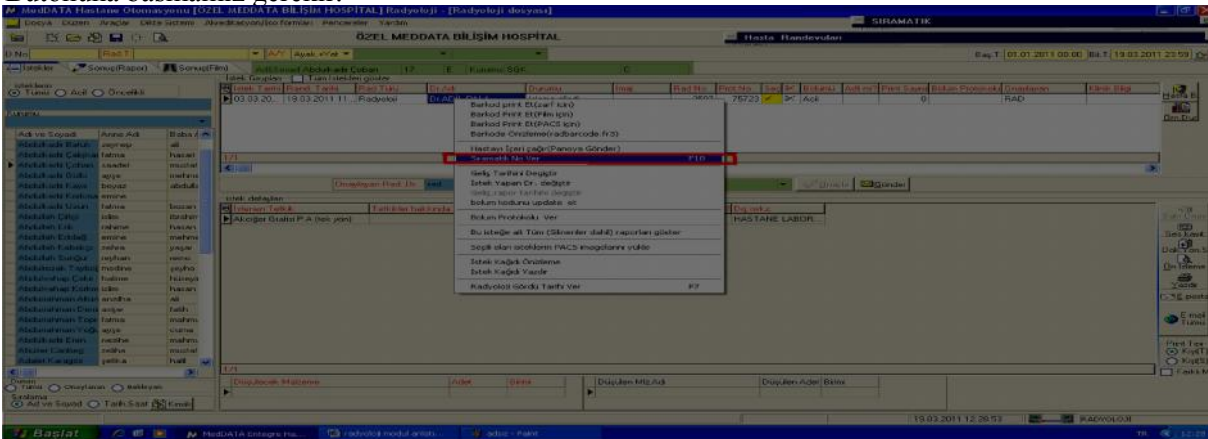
MedDATA Hastane Otomasyonu [ÖZEL MEDDATA BİLİŞİM HOSPİTAL] Radyoloji - [Radyoloji dosyası]
Dosya Düzen Araçlar Dilde Sistemi Akreditasyon/İzci formları Pencereler Yardım
SIRAMATİK
ÖZEL MEDDATA BİLİŞİM HOSPİTAL
Hasta Randevuları
Bş.T 01.01.2011 00:00 Bt.T 19.03.2011 23:59
İstekler Sonuç(Rapor) Sonuç(Film)
Adı Soyadı Abdulkadir Çoban 17 E Kurumu SGK
Tümü Açık Önceliki
Adı ve Soyadı Anne Adı Baba Adı
Abdulkadir Baltacı zeynep ali
Abdulkadir Çakıcı fatma hasan
Abdulkadir Çoban saadet mustaf
Abdulkadir Dolu ayşe mehmet
Abdulkadir Kaya beyaz abdullah
Abdulkadir Korkmaz emine
Abdulkadir Uysal fatma hasan
Abdullah Çelişi zeliha ibrahim
Abdullah Erk rahime hasan
Abdullah Erkdağ emine mehmet
Abdullah Kabakçı zehra yaşar
Abdullah Sarıgül reyhan remzi
Abdulmuttalip Tepebaşı medine şeyho
Abdurrahman Çetin hatice hüseyin
Abdurrahman Korkmaz zübe hasan
Abdurrahman Aksu ansıha ali
Abdurrahman Eren ayşe fatih
Abdurrahman Topa fatma mahmut
Abdurrahman Yoğu ayşe osman
Abdurrahman Eren nazıfe mahmut
Abuzer Canbey zeliha mustaf
Adalet Karagöz yeliza halil
İstek Tarihi Rand. Tarihi Rap.Türü Dr.Adı Durumu İmaj Rad.No Prot.No
03.03.20.. 19.03.2011 11.. Radyoloji Açık RAD
Barkod print Et(zarf için)
Barkod Print Et(Film için)
Barkod Print Et(PACS için)
Barkodu Önizleme(radbarcode.fr3)
Hastayı İçeri çağır(Panoya Gönder)
Sıramatik No Ver F10
Geliş Tarihini Değiştir
İstek Yapan Dr. değiştir
Geliş rapor tarihini değiştir
bolum kodunu update et
Bolum Protokolu Ver
Bu isteğe ait Tüm (Silinenler dahil) raporları göster
Seçili olan ordelerin PACS imajlarını yükle
İstek Kağıdı Önizleme
İstek Kağıdı Yazdır
Radyoloji Gördü Tarihi Ver F7
Onaylanan Rad. Dr.
Gönder
Akciğer Grafisi P.A (tek yön) HASTANE LABOR.
Düşülecek Malzeme Adet Birim Düşülen Mlz.Adı Düşülen Adet Birim
Tümü Onaylanan Bekleyen
Sıralama Ad ve Soyad Tarih,Saat Kesik
19.03.2011 12:26:53 RADYOLOJİ
Başlat MedDATA Entegre Ha... radyoloji modul anlatı... adsız - Paint